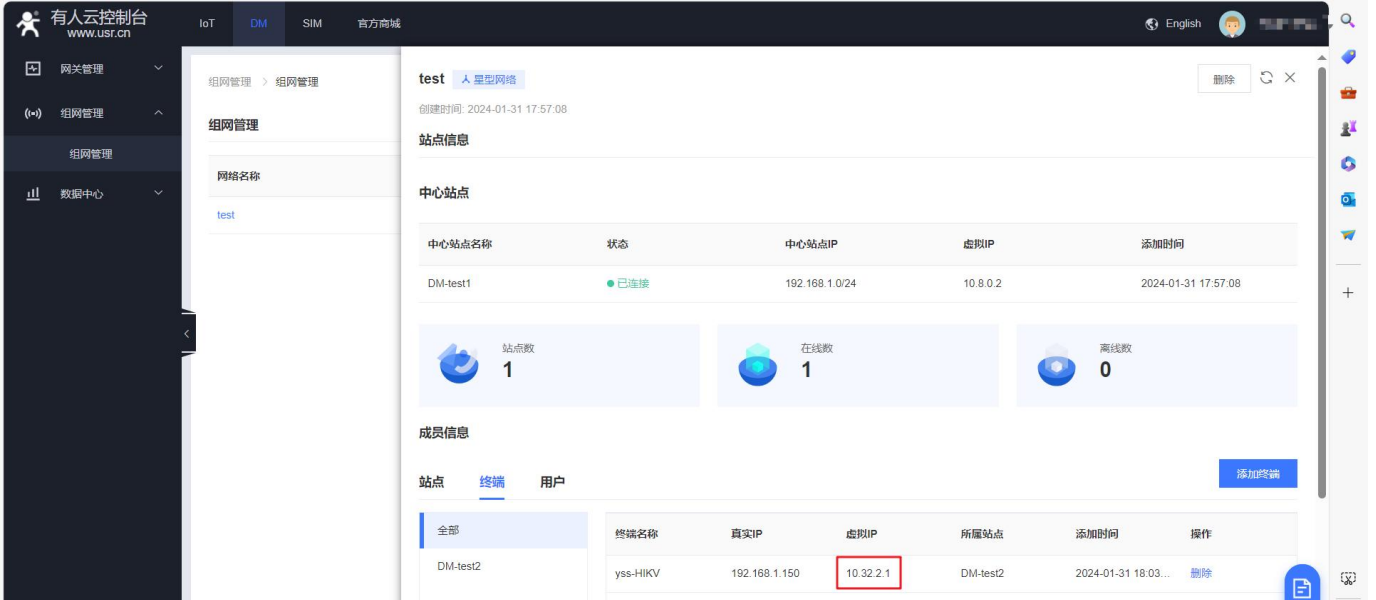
有人云控制台
www.usr.cn

IoT DM SIM 官方商城

English

网关管理
组网管理
组网管理
数据中心

组网管理 > 组网管理

组网管理

网络名称
test

test 星型网络
创建时间: 2024-01-31 17:57:08

删除

站点信息

中心站点

| 中心站点名称 | 状态 | 中心站点IP | 虚拟IP | 添加时间 |
|---|---|---|---|---|
| DM-test1 | ● 已连接 | 192.168.1.0/24 | 10.8.0.2 | 2024-01-31 17:57:08 |

站点数
1

在线数
1

离线数
0

成员信息

站点 终端 用户

添加终端

全部
DM-test2

| 终端名称 | 真实IP | 虚拟IP | 所属站点 | 添加时间 | 操作 |
|---|---|---|---|---|---|
| yss-HIKV | 192.168.1.150 | 10.32.2.1 | DM-test2 | 2024-01-31 18:03... | 删除 |